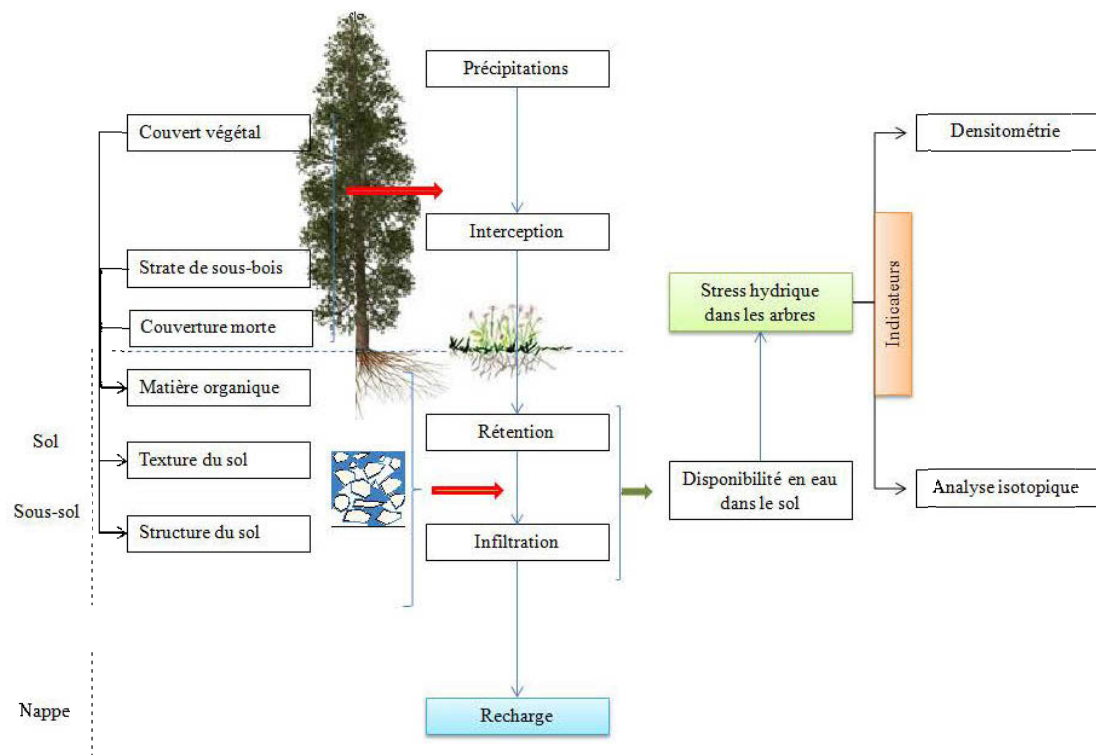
Précipitations

Couvert végétal

Interception

Strate de sous-bois

Couverture morte

Matière organique

Sol

Texture du sol

Sous-sol

Structure du sol

Rétention

Infiltration

Nappe

Recharge

Stress hydrique dans les arbres

Disponibilité en eau dans le sol

Indicateurs

Densitométrie

Analyse isotopique